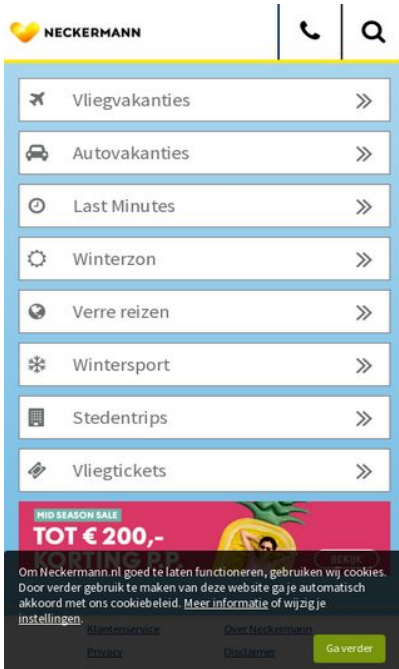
NECKERMANN

Vliegvakanties »

Autovakanties »

Last Minutes »

Winterzon »

Verre reizen »

Wintersport »

Stedentrips »

Vliegtickets »

MID SEASON SALE

TOT € 200,-

KORTING P.P.

BEKIJK

Om Neckermann.nl goed te laten functioneren, gebruiken wij cookies. Door verder gebruik te maken van deze website ga je automatisch akkoord met ons cookiebeleid. Meer informatie of wijzig je instellingen.

Klantenservice

Over Neckermann

Privacy

Disclaimer

Ga verder